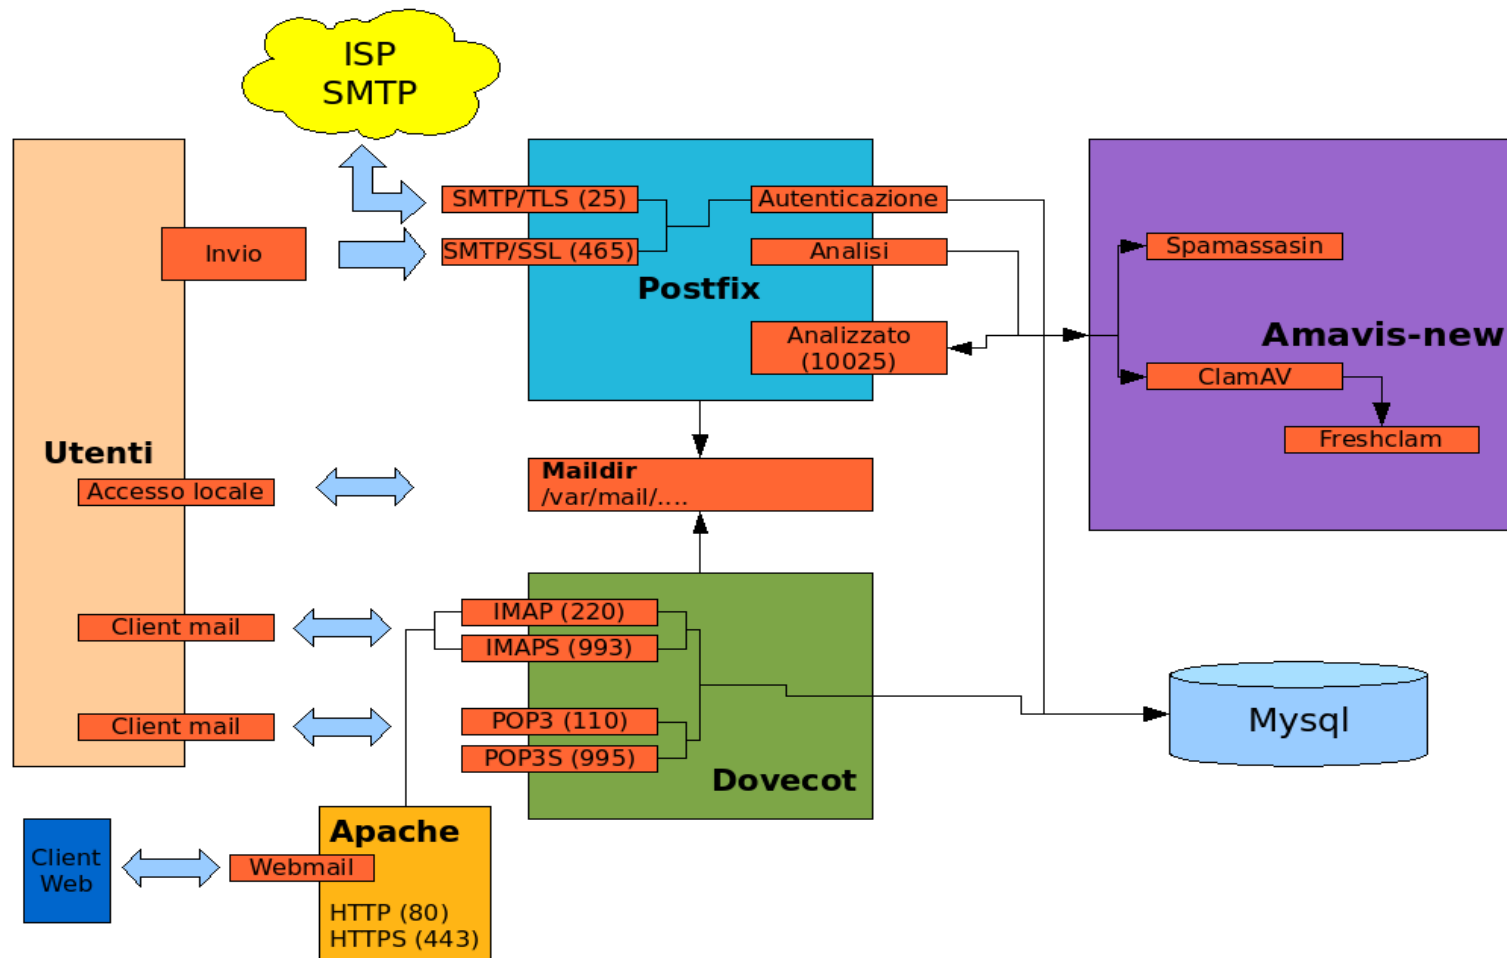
ISP
SMTP

SMTP/TLS (25)
SMTP/SSL (465)
Autenticazione
Analisi
Postfix
Analizzato
(10025)

Spamassasin
Amavis-new
ClamAV
Freshclam

Invio

Utenti
Accesso locale

Maildir
/var/mail/....

Client mail
Client mail

IMAP (220)
IMAPS (993)
POP3 (110)
POP3S (995)
Dovecot

Mysql

Client
Web

Apache
Webmail
HTTP (80)
HTTPS (443)